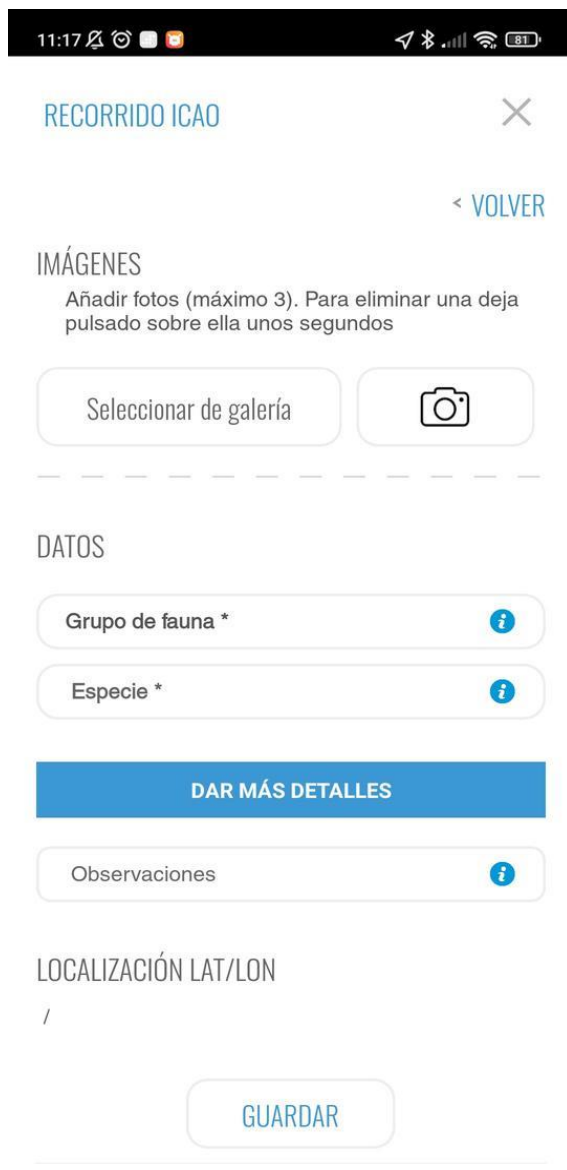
11:17 81

RECORRIDO ICAO

< VOLVER

IMÁGENES
Añadir fotos (máximo 3). Para eliminar una deja pulsado sobre ella unos segundos

Seleccionar de galería

DATOS

Grupo de fauna *

Especie *

DAR MÁS DETALLES

Observaciones

LOCALIZACIÓN LAT/LON
/

GUARDAR